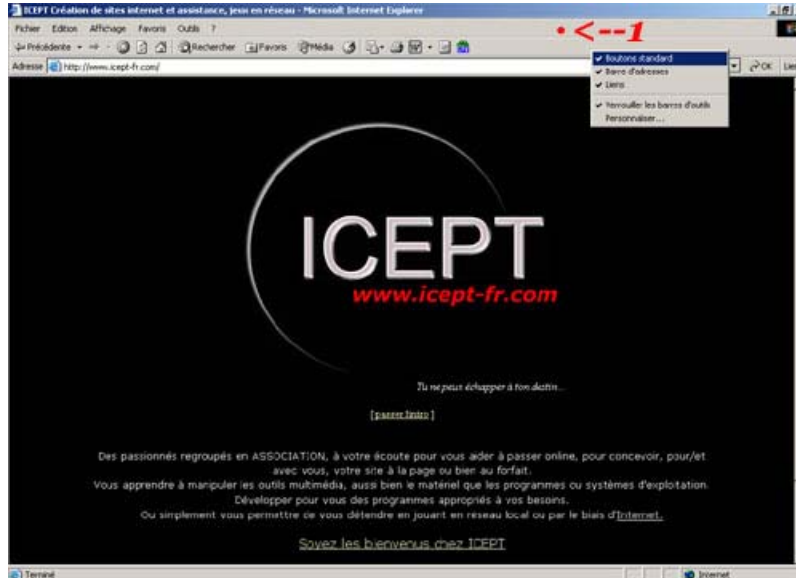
ICEPT Création de sites internet et assistance, jeux en réseau - Microsoft Internet Explorer

Fichier Edition Affichage Favoris Outils ?

• <--1

Précédente Rechercher Favoris Média

Adresse http://www.icept-fr.com/

Boutons standard
Barre d'adresses
Liens
Verrouiller les barres d'outils
Personnaliser...

OK Liens

ICEPT
www.icept-fr.com

Tu ne peux échapper à ton destin...

[ passer Intro ]

Des passionnés regroupés en ASSOCIATION, à votre écoute pour vous aider à passer online, pour concevoir, pour/et avec vous, votre site à la page ou bien au forfait.
Vous apprendre à manipuler les outils multimédia, aussi bien le matériel que les programmes ou systèmes d'exploitation.
Développer pour vous des programmes appropriés à vos besoins.
Ou simplement vous permettre de vous détendre en jouant en réseau local ou par le biais d'Internet.

Soyez les bienvenus chez ICEPT

Terminé

Internet